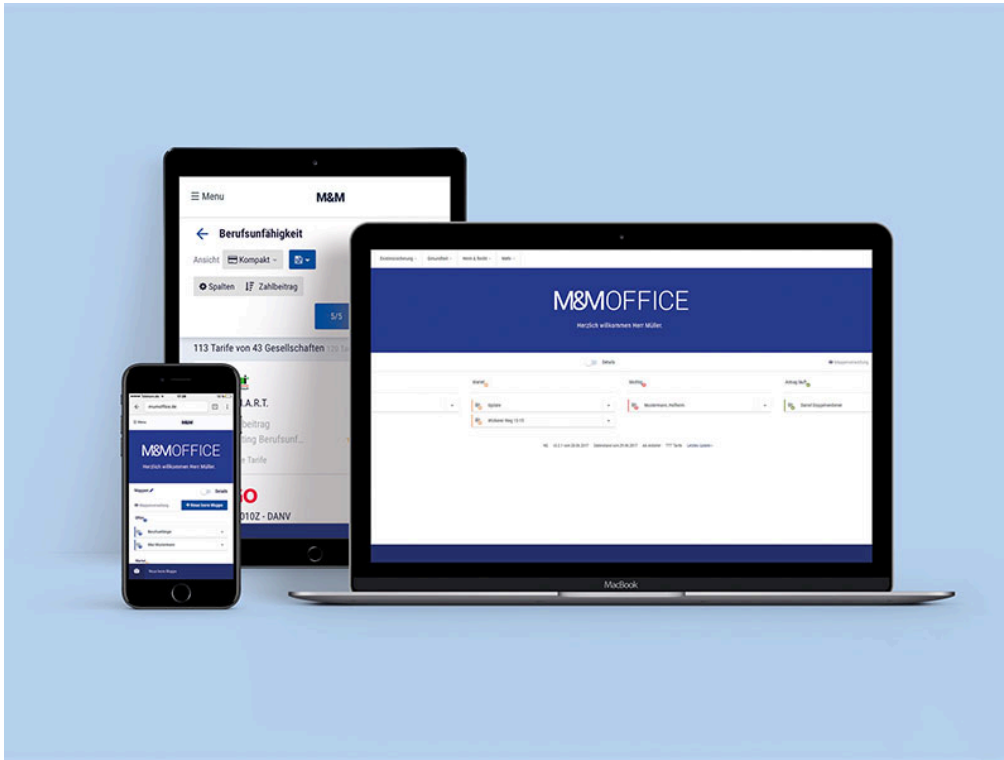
≡ Menu

M&M

Berufsunfähigkeit

Ansicht Kompakt

Spalten Zahlbeitrag

5/5

113 Tarife von 43 Gesellschaften

M.A.R.T.

beitrag

ting Berufsunf...

e Tarife

O

010Z - DANV

M&MOFFICE

Herzlich willkommen Herr Müller.

Details

Wohn

M&MOFFICE

Herzlich willkommen Herr Müller.

Details

Neuen Warenkorb

MacBook